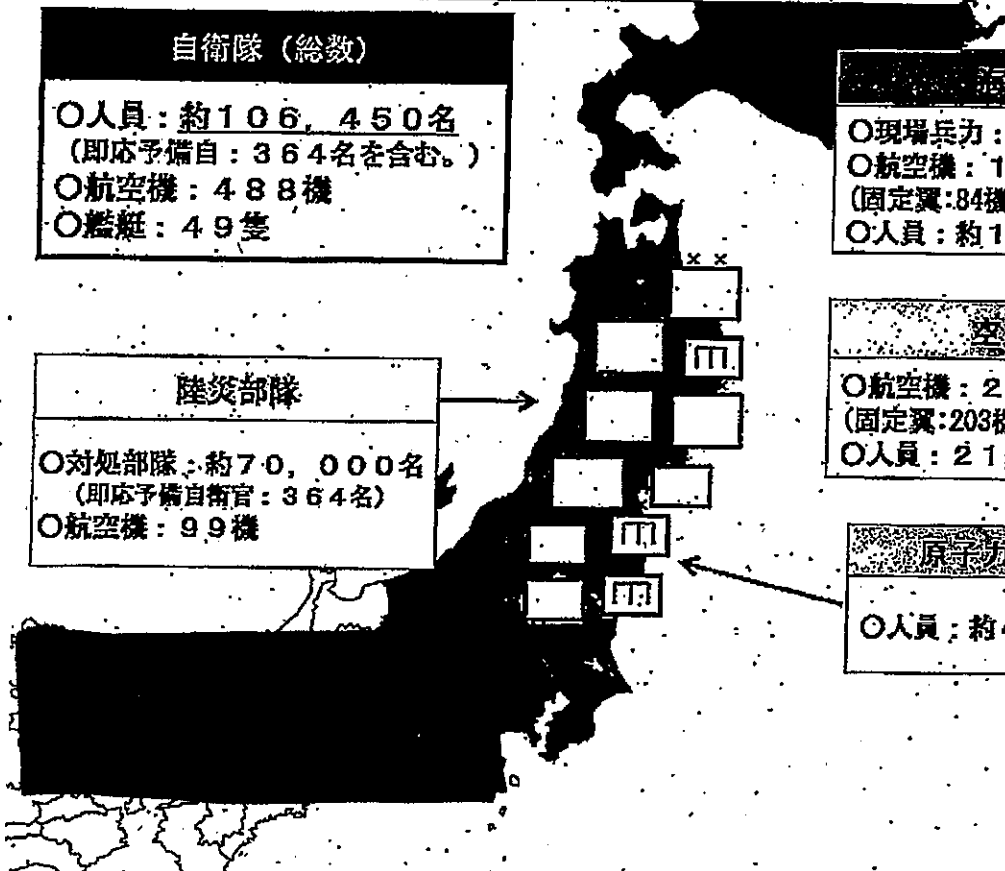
自衛隊（総数）

○人員：約１０６，４５０名
（即応予備自：３６４名を含む。）
○航空機：４８８機
○艦艇：４９隻

陸災部隊

○対処部隊：約７０，０００名
（即応予備自衛官：３６４名）
○航空機：９９機

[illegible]派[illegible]

○現場兵力：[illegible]
○航空機：１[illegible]
（固定翼:84機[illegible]
○人員：約１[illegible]

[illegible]空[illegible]

○航空機：２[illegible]
（固定翼:203機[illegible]
○人員：２１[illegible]

原子力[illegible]

○人員：約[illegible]